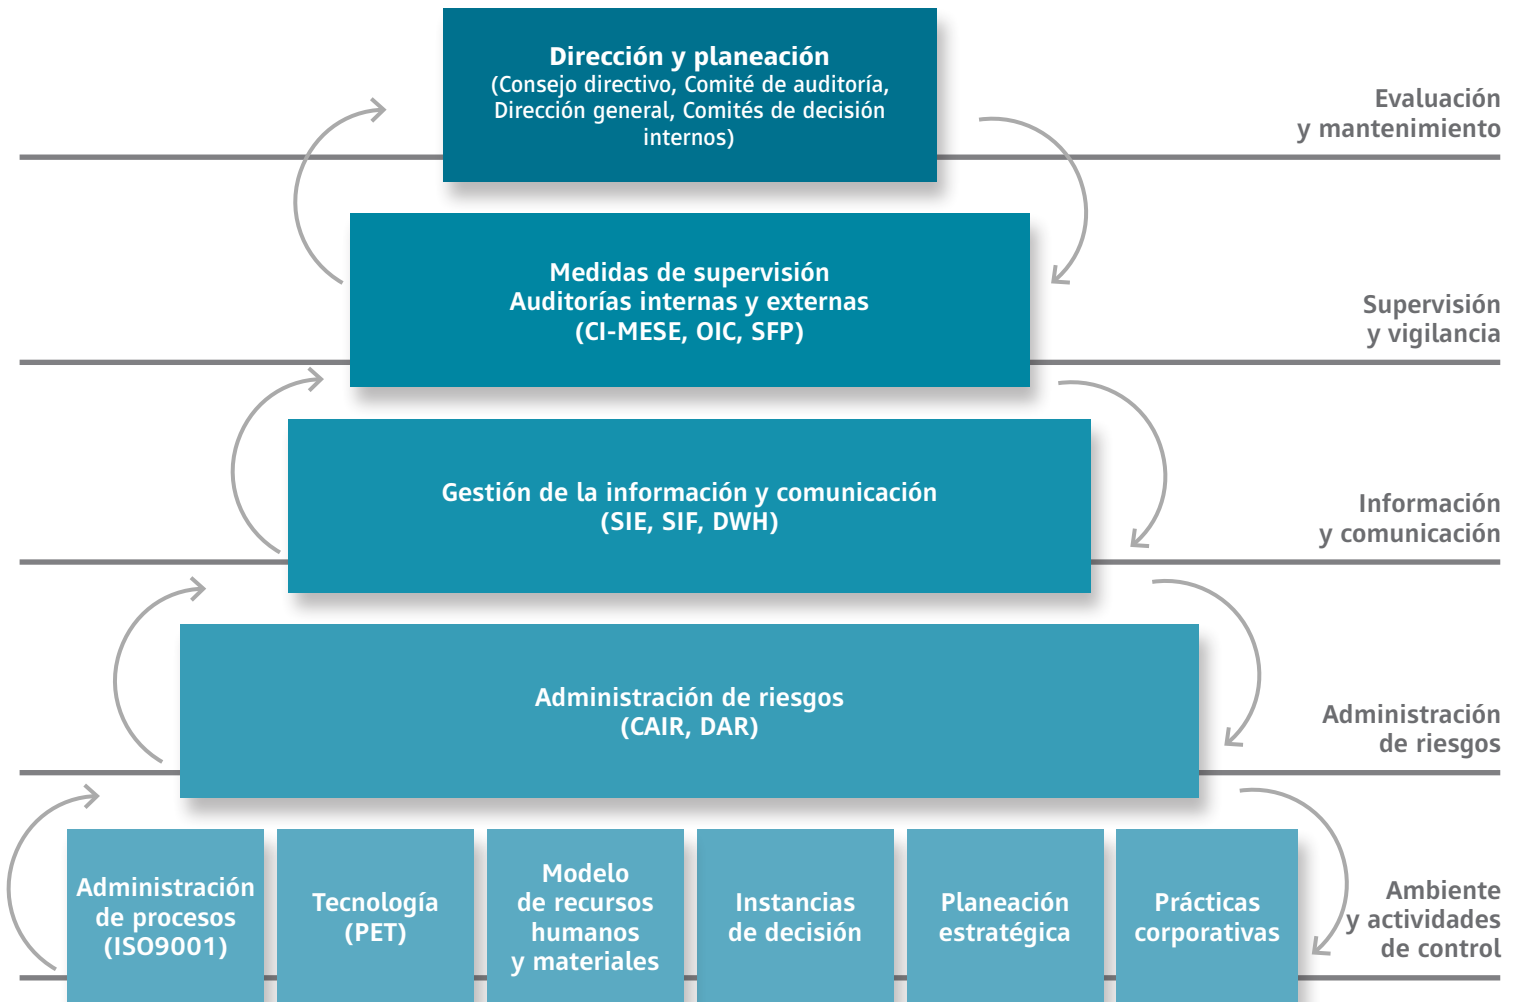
Dirección y planeación
(Consejo directivo, Comité de auditoría, Dirección general, Comités de decisión internos)

Evaluación y mantenimiento

Medidas de supervisión
Auditorías internas y externas
(CI-MESE, OIC, SFP)

Supervisión y vigilancia

Gestión de la información y comunicación
(SIE, SIF, DWH)

Información y comunicación

Administración de riesgos
(CAIR, DAR)

Administración de riesgos

Administración de procesos (ISO9001)

Tecnología (PET)

Modelo de recursos humanos y materiales

Instancias de decisión

Planeación estratégica

Prácticas corporativas

Ambiente y actividades de control